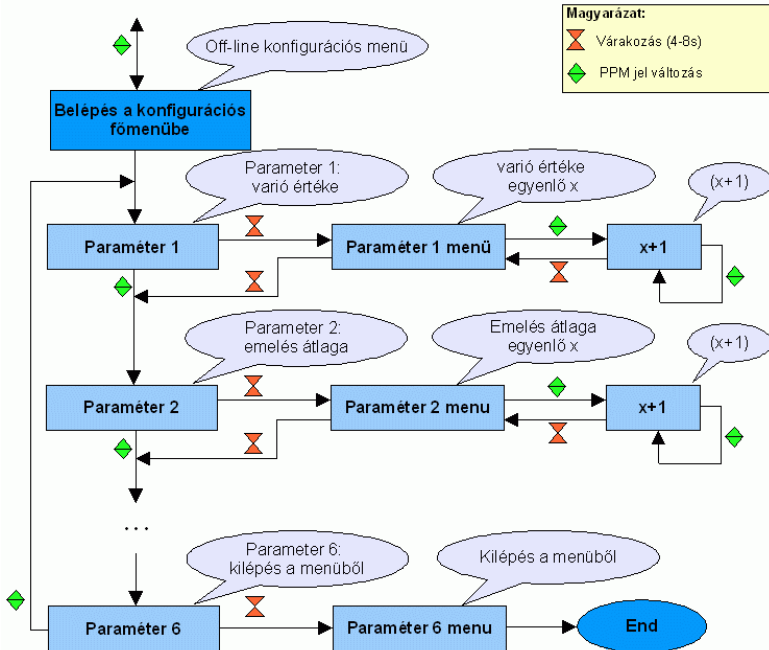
Magyarázat:
Várakozás (4-8s)
PPM jel változás

Off-line konfigurációs menü

Belépés a konfigurációs fómenübe

Parameter 1: varió értéke

varió értéke egyenlő x

(x+1)

Paraméter 1

Paraméter 1 menü

x+1

Parameter 2: emelés átlaga

Emelés átlaga egyenlő x

(x+1)

Paraméter 2

Paraméter 2 menu

x+1

. . .

Parameter 6: kilépés a menüből

Kilépés a menüből

Paraméter 6

Paraméter 6 menu

End